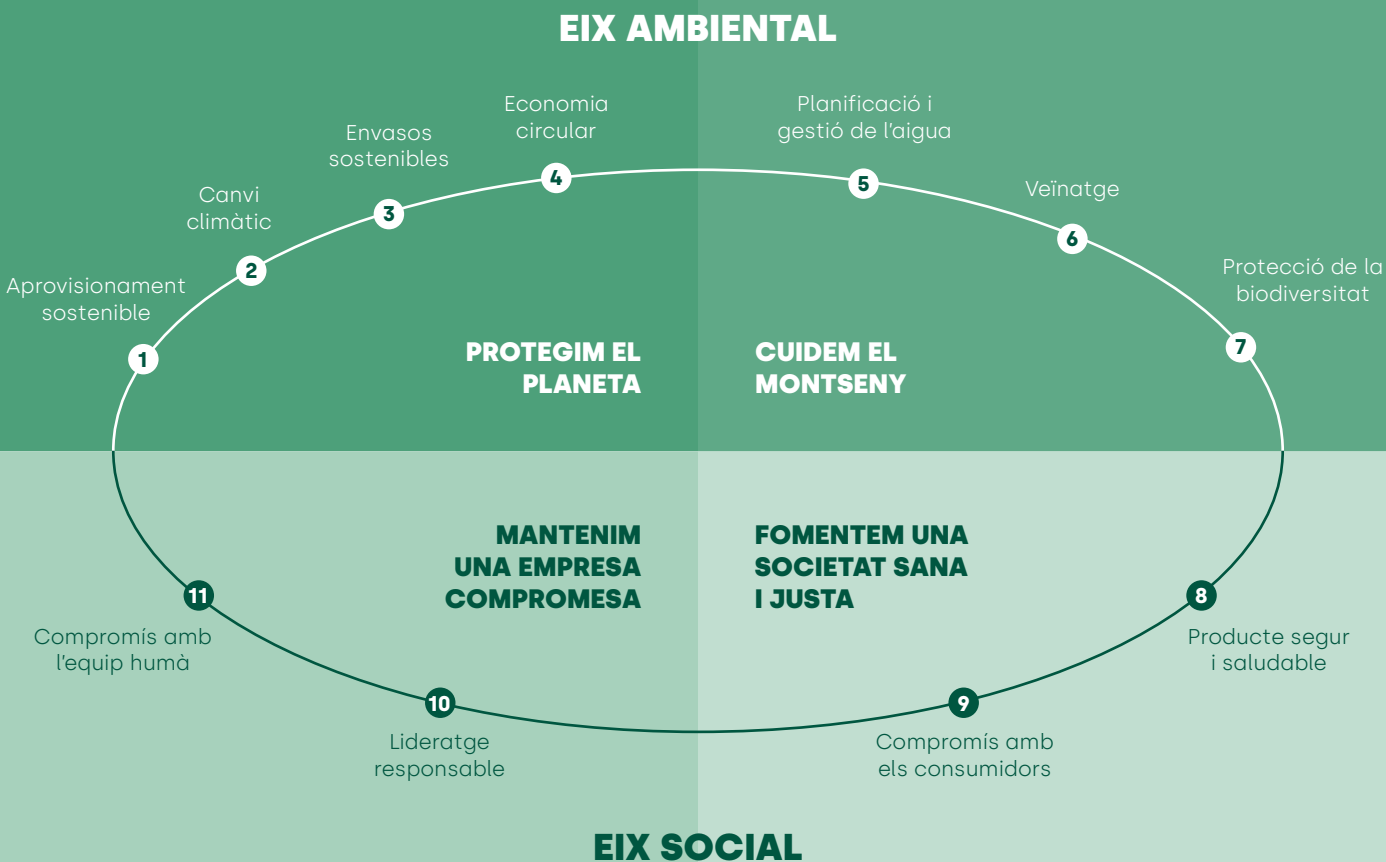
EIX AMBIENTAL

1 Aprovisionament sostenible

2 Canvi climàtic

3 Envasos sostenibles

4 Economia circular

5 Planificació i gestió de l'aigua

6 Veïnatge

7 Protecció de la biodiversitat

PROTEGIM EL PLANETA

CUIDEM EL MONTSENY

MANTENIM UNA EMPRESA COMPROMESA

FOMENTEM UNA SOCIETAT SANA I JUSTA

8 Producte segur i saludable

9 Compromís amb els consumidors

10 Lideratge responsable

11 Compromís amb l'equip humà

EIX SOCIAL